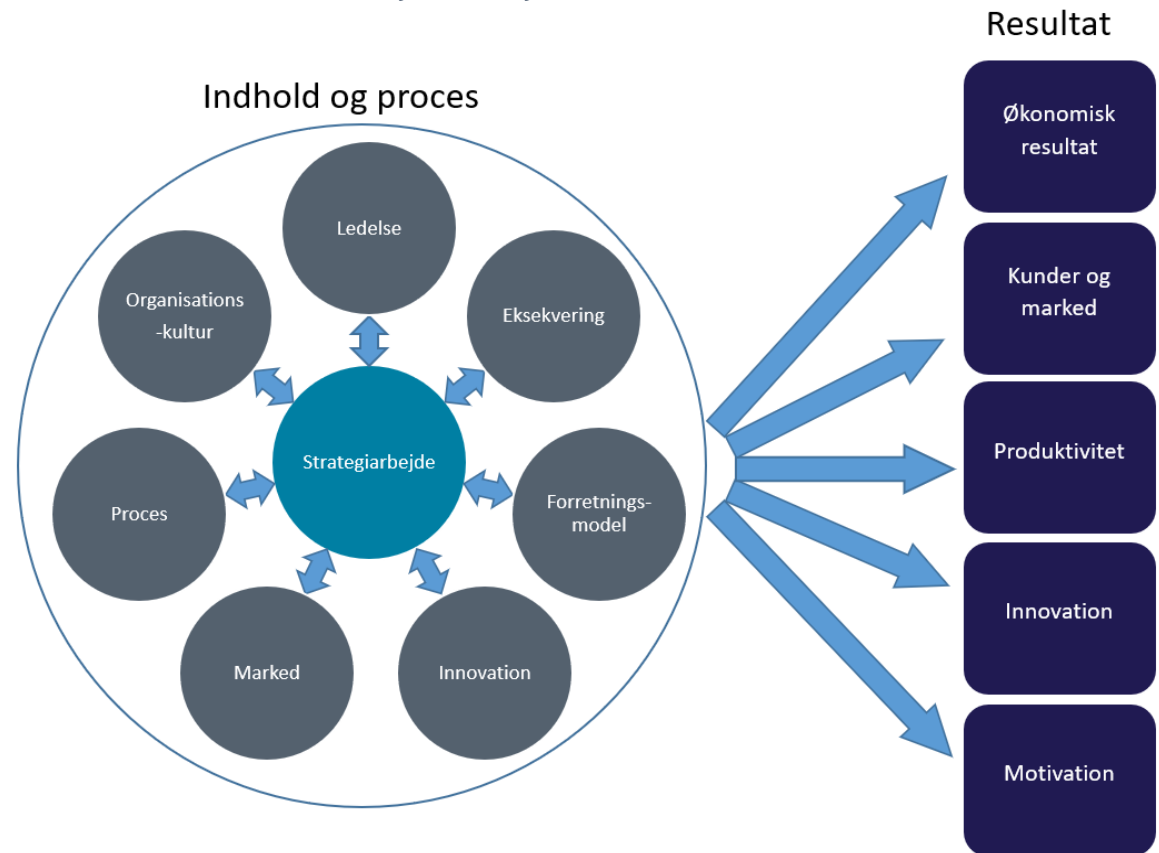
Indhold og proces

Ledelse

Organisations -kultur

Eksekvering

Strategiarbejde

Proces

Forretnings-model

Marked

Innovation

Resultat

Økonomisk resultat

Kunder og marked

Produktivitet

Innovation

Motivation